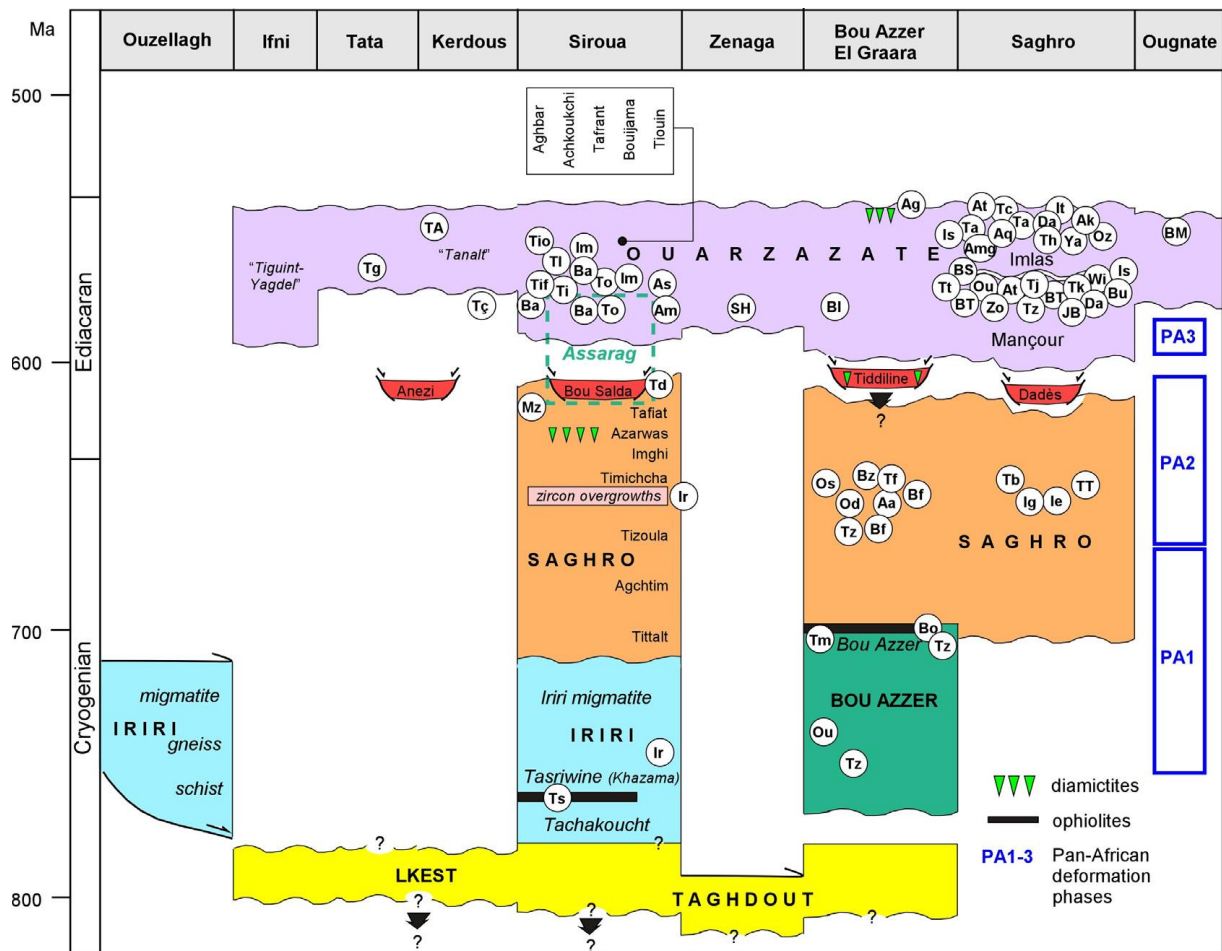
Ma

| Ouzellagh | Ifni | Tata | Kerdous | Siroua | Zenaga | Bou Azzer El Graara | Saghro | Ougnate |
|---|---|---|---|---|---|---|---|---|

500
600
700
800

Ediacaran
Cryogenian

Aghbar
Achkoukchi
Tafrant
Boujiama
Tiouin

Ag
At Tc It
Is Ta Aq Ta Da Ak
Amg Th Ya Oz
BM
TA
"Tiguint-Yagdel"
Tg
"Tanalt"
Tio
Im
Tl
O U A R Z A Z A T E
Imlas
Tif Ti Ba To Im As
BS Is
Tt Ou At Tj Tk Wi Bu
BT Zo Tz BT JB Da
Tç
Ba Ba To Am
SH
Bl
Mançour
PA3
Assarag
Anezi
Bou Salda
Td
Tiddiline
Dadès
?
Mz
Tafiat
Azarwas
Imghi
Timichcha
zircon overgrowths
Ir
PA2
Bz Tf
Os Od Aa Bf
Tz Bf
Tb
Ig Ie
TT
Tizoula
S A G H R O
S A G H R O
Agchtim
Tittalt
PA1
Bo
Tm Bou Azzer Tz
migmatite
I R I R I gneiss
schist
Iriri migmatite
I R I R I
Ir
BOU AZZER
Ou
Tz
Tasriwine (Khazama)
Ts
Tachakoucht
?
?
diamictites
ophiolites
PA1-3 Pan-African deformation phases
LKEST
?
?
T A G H D O U T
?
?
?
?